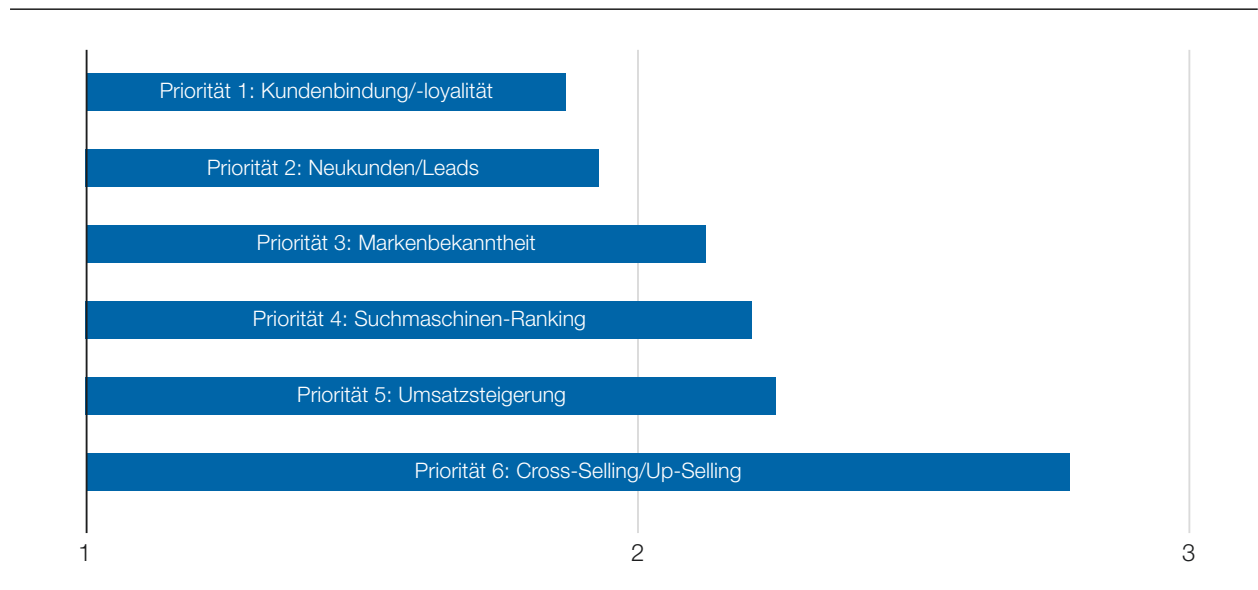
Priorität 1: Kundenbindung/-loyalität

Priorität 2: Neukunden/Leads

Priorität 3: Markenbekanntheit

Priorität 4: Suchmaschinen-Ranking

Priorität 5: Umsatzsteigerung

Priorität 6: Cross-Selling/Up-Selling

1

2

3